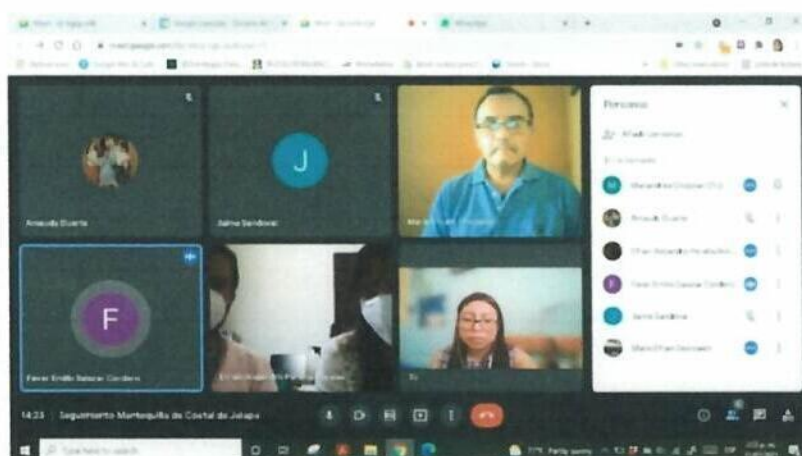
J

F

Arnoldo Duarte

Jaime Sandoval

Fever Emilio Salazar Cordero

Tú

Personas

Añadir personas

Marvin Efraín Diaz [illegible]

Arnoldo Duarte

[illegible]

Fever Emilio Salazar Cordero

Jaime Sandoval

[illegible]

14:23 Seguimiento Montequilla de Costal de Jalapa